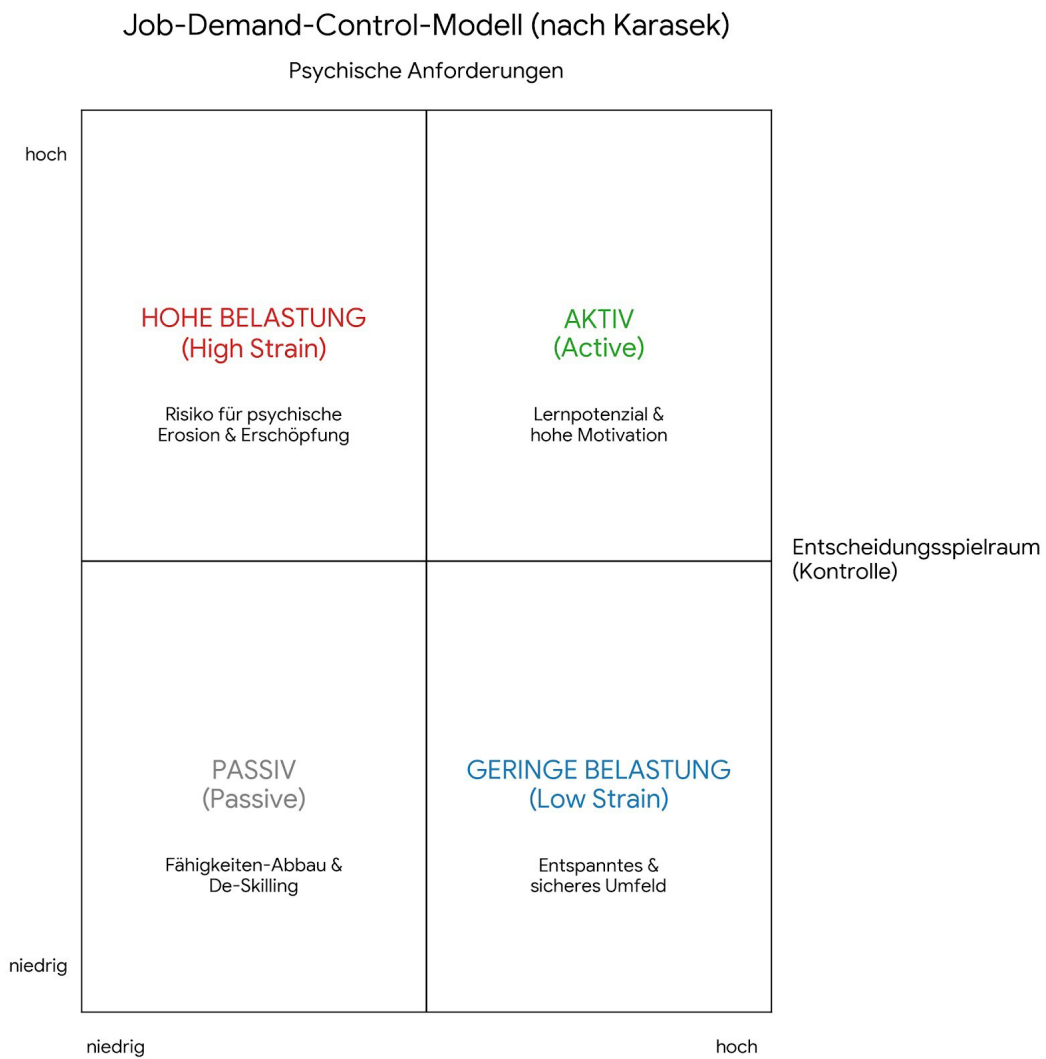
Job-Demand-Control-Modell (nach Karasek)

Psychische Anforderungen

hoch

HOHE BELASTUNG
(High Strain)

Risiko für psychische Erosion & Erschöpfung

AKTIV
(Active)

Lernpotenzial & hohe Motivation

Entscheidungsspielraum
(Kontrolle)

PASSIV
(Passive)

Fähigkeiten-Abbau & De-Skilling

GERINGE BELASTUNG
(Low Strain)

Entspanntes & sicheres Umfeld

niedrig

niedrig

hoch